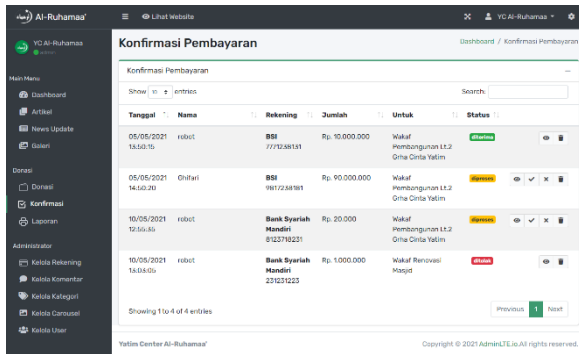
Al-Ruhamaa'

Lihat Website

YC Al-Ruhamaa

YC Al-Ruhamaa
admin

Main Menu
Dashboard
Artikel
News Update
Galeri

Donasi
Donasi
Konfirmasi
Laporan

Administrator
Kelola Rekening
Kelola Komentar
Kelola Kategori
Kelola Carousel
Kelola User

Konfirmasi Pembayaran

Dashboard / Konfirmasi Pembayaran

Konfirmasi Pembayaran

Show 10 entries

Search:

| Tanggal | Nama | Rekening | Jumlah | Untuk | Status | |
|---|---|---|---|---|---|---|
| 05/05/2021 13:50:15 | robot | BSI 7771258181 | Rp. 10.000.000 | Wakaf Pembangunan Lt.2 Grha Cinta Yatim | diterima | |
| 05/05/2021 14:50:20 | Ghifari | BSI 9817258181 | Rp. 90.000.000 | Wakaf Pembangunan Lt.2 Grha Cinta Yatim | diproses | |
| 10/05/2021 12:56:56 | robot | Bank Syariah Mandiri 8123718231 | Rp. 20.000 | Wakaf Pembangunan Lt.2 Grha Cinta Yatim | diproses | |
| 10/05/2021 13:05:06 | robot | Bank Syariah Mandiri 231231223 | Rp. 1.000.000 | Wakaf Renovasi Masjid | ditolak | |

Showing 1 to 4 of 4 entries

Previous 1 Next

Yatim Center Al-Ruhamaa'

Copyright © 2021 AdminLTE.io All rights reserved.